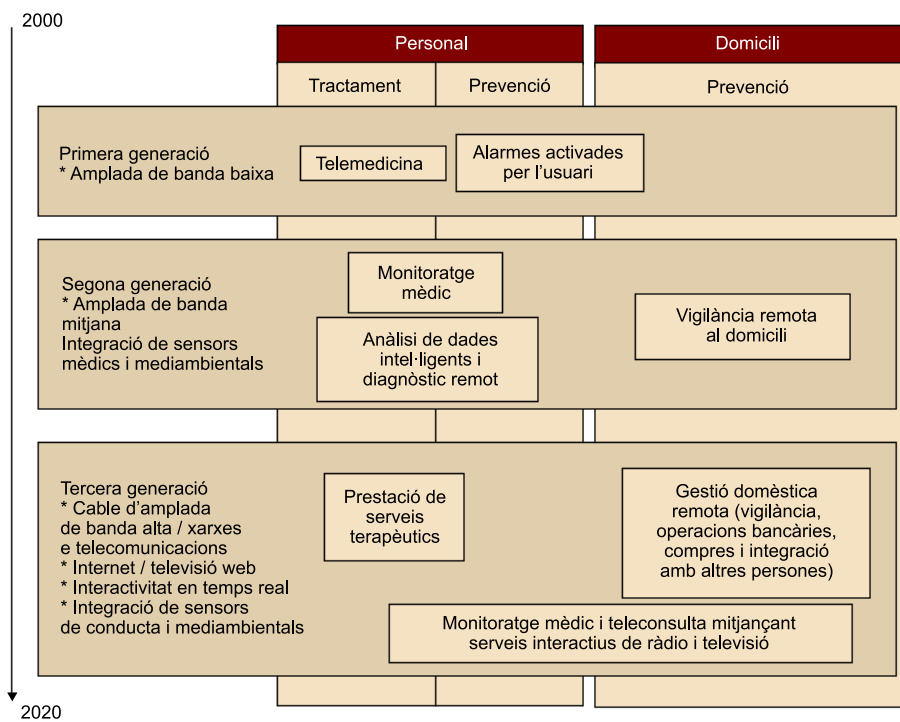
2000

Personal

Tractament

Prevenció

Domicili

Prevenció

Primera generació
* Amplada de banda baixa

Telemedicina

Alarmes activades per l'usuari

Segona generació
* Amplada de banda mitjana
Integració de sensors mèdics i mediambientals

Monitoratge mèdic

Anàlisi de dades intel·ligents i diagnòstic remot

Vigilància remota al domicili

Tercera generació
* Cable d'amplada de banda alta / xarxes e telecomunicacions
* Internet / televisió web
* Interactivitat en temps real
* Integració de sensors de conducta i mediambientals

Prestació de serveis terapèutics

Gestió domèstica remota (vigilància, operacions bancàries, compres i integració amb altres persones)

Monitoratge mèdic i teleconsulta mitjançant serveis interactius de ràdio i televisió

2020